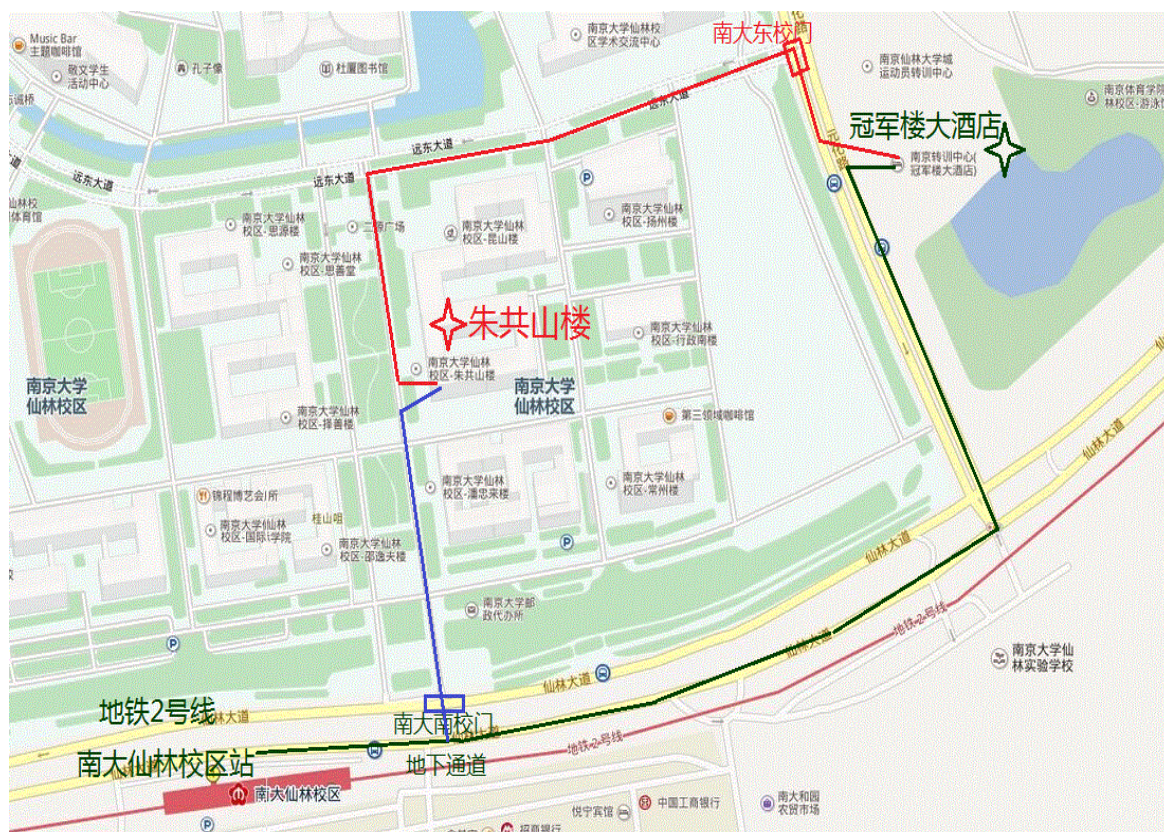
Music Bar
主题咖啡馆
敬文学生
活动中心
孔子像
杜厦图书馆
南京大学仙林校区学术交流中心
南大东校门
南京仙林大学城运动员转训中心
南京体育学院仙林校区-游泳馆
冠军楼大酒店
南京转训中心(冠军楼大酒店)
远东大道
远东大道
远东大道
远东大道
南京大学仙林校区-思源楼
二源广场
南京大学仙林校区-昆山楼
南京大学仙林校区-扬州楼
南京大学仙林校区-思善堂
朱共山楼
南京大学仙林校区-行政南楼
南京大学仙林校区-朱共山楼
南京大学仙林校区
南京大学仙林校区
南京大学仙林校区-择善楼
第三领域咖啡馆
南京大学仙林校区-潘忠来楼
南京大学仙林校区-常州楼
锦程博艺会所
南京大学仙林校区-国际学院
桂山咀
南京大学仙林校区-邵逸夫楼
仙林大道
仙林大道
南京大学邮政代办所
仙林大道
地铁2号线
仙林大道
南京大学仙林实验学校
地铁2号线
南大南校门
南大仙林校区站
地下通道
地铁2号线
南大仙林校区
悦宁宾馆
中国工商银行
南大和园农贸市场
招商银行